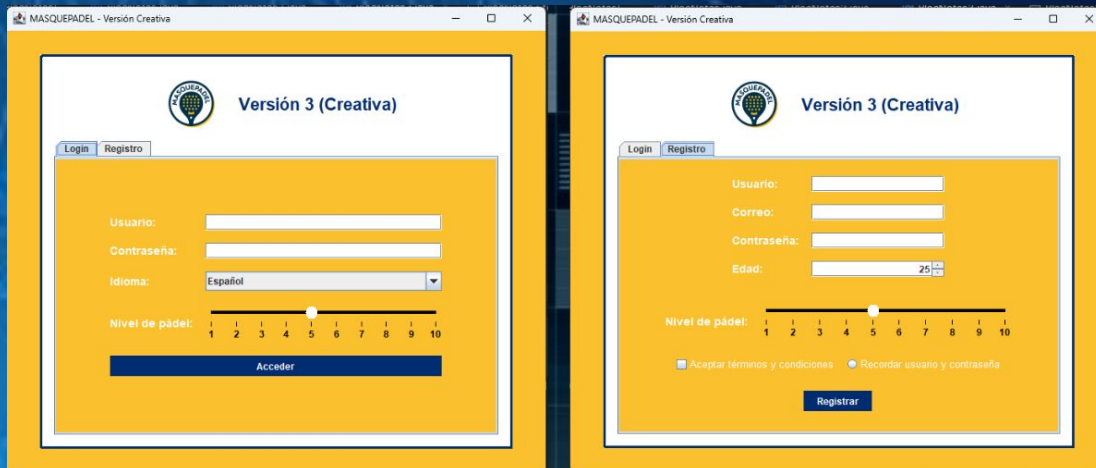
MASQUEPADEL - Versión Creativa

MASQUEPADEL

Versión 3 (Creativa)

Login Registro

Usuario:

Contraseña:

Idioma: Español

Nivel de pádel: 1 2 3 4 5 6 7 8 9 10

Acceder

MASQUEPADEL - Versión Creativa

MASQUEPADEL

Versión 3 (Creativa)

Login Registro

Usuario:

Correo:

Contraseña:

Edad: 25

Nivel de pádel: 1 2 3 4 5 6 7 8 9 10

Aceptar términos y condiciones Recordar usuario y contraseña

Registrar